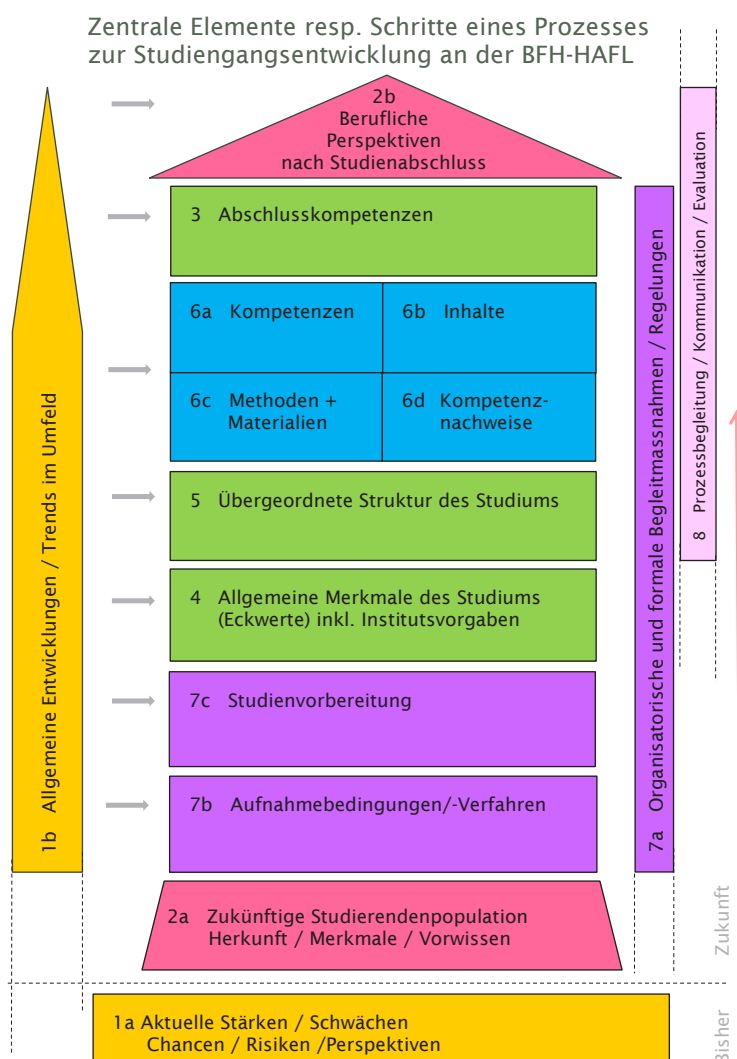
Zentrale Elemente resp. Schritte eines Prozesses zur Studiengangsentwicklung an der BFH-HAFL

2b Berufliche Perspektiven nach Studienabschluss

3 Abschlusskompetenzen

| 6a Kompetenzen | 6b Inhalte |
|---|---|
| 6c Methoden + Materialien | 6d Kompetenznachweise |

5 Übergeordnete Struktur des Studiums

4 Allgemeine Merkmale des Studiums (Eckwerte) inkl. Institutsvorgaben

7c Studienvorbereitung

7b Aufnahmebedingungen/-Verfahren

2a Zukünftige Studierendenpopulation Herkunft / Merkmale / Vorwissen

1a Aktuelle Stärken / Schwächen Chancen / Risiken /Perspektiven

1b Allgemeine Entwicklungen / Trends im Umfeld

7a Organisatorische und formale Begleitmassnahmen / Regelungen

8 Prozessbegleitung / Kommunikation / Evaluation

Zukunft

Bisher